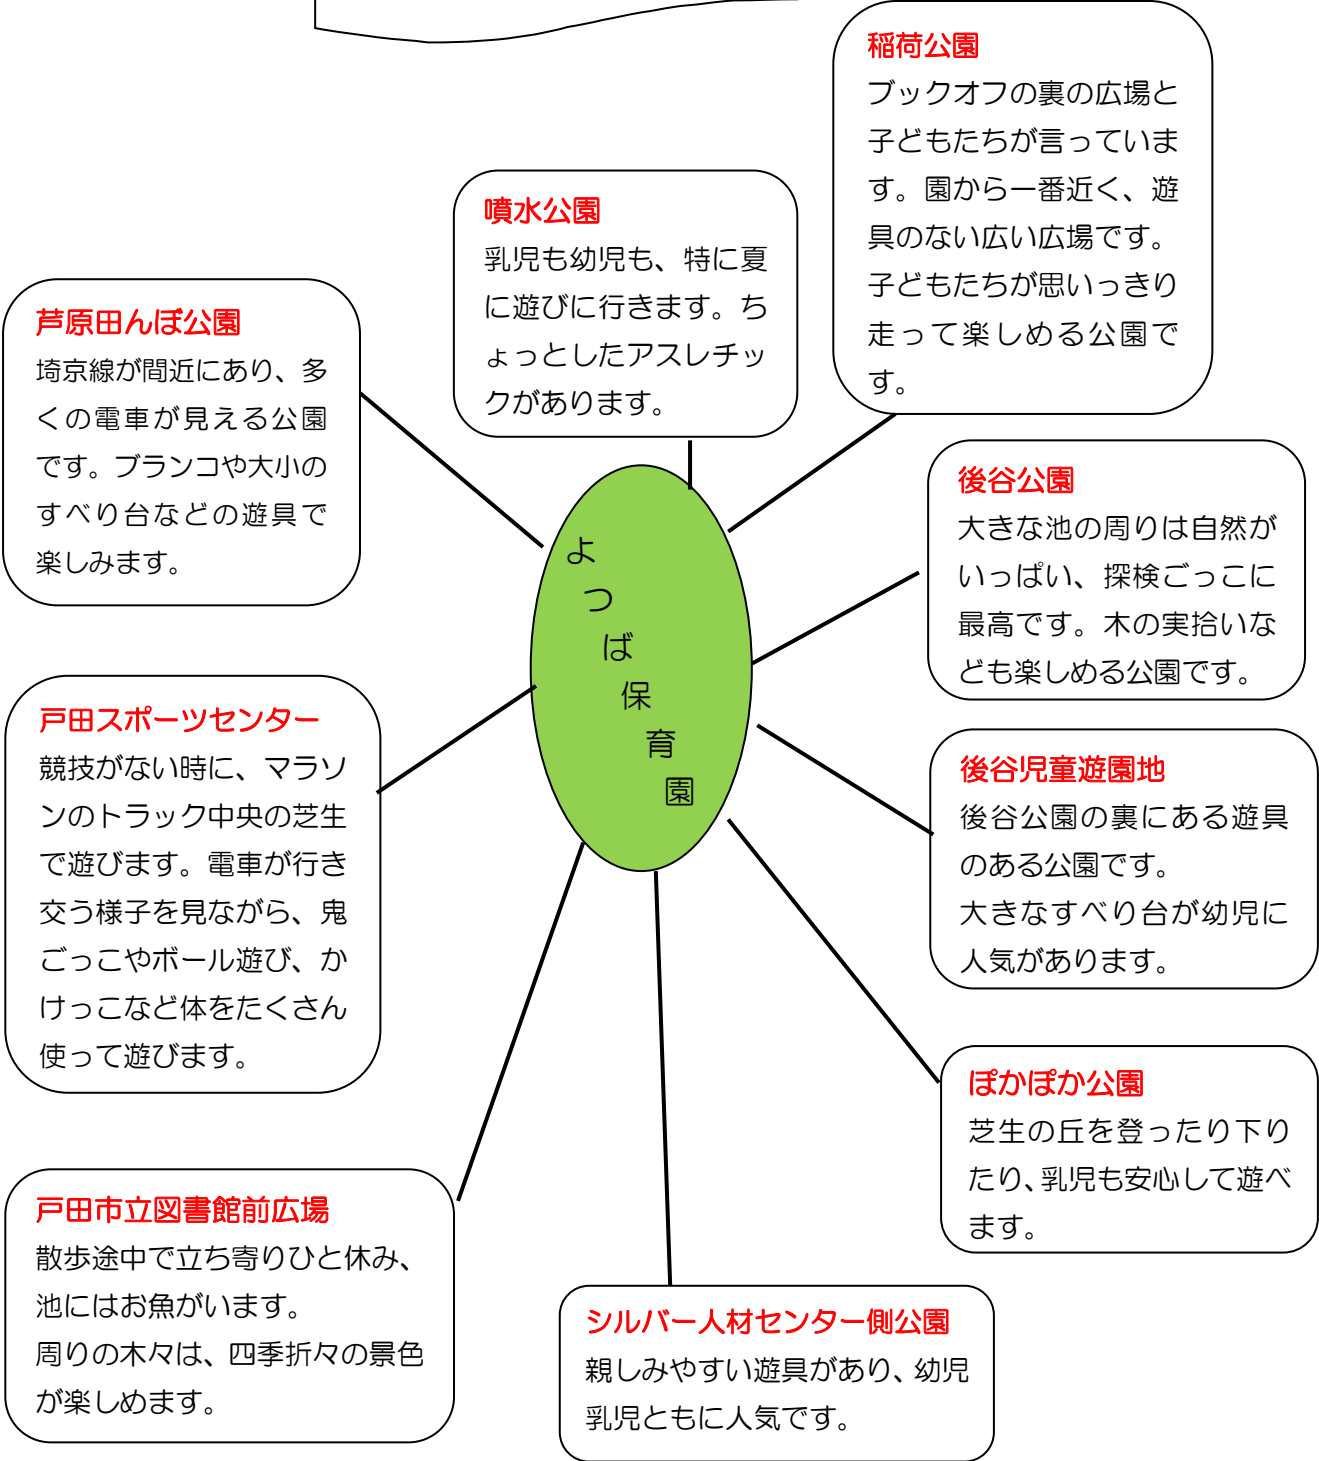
稲荷公園
ブックオフの裏の広場と子どもたちが言っています。園から一番近く、遊具のない広い広場です。子どもたちが思いっきり走って楽しめる公園です。

噴水公園
乳児も幼児も、特に夏に遊びに行きます。ちょっとしたアスレチックがあります。

芦原田んぼ公園
埼京線が間近にあり、多くの電車が見える公園です。ブランコや大小のすべり台などの遊具で楽しみます。

よつば保育園

後谷公園
大きな池の周りは自然がいっぱい、探検ごっこに最高です。木の実拾いなども楽しめる公園です。

戸田スポーツセンター
競技がない時に、マラソンのトラック中央の芝生で遊びます。電車が行き交う様子を見ながら、鬼ごっこやボール遊び、かけっこなど体をたくさん使って遊びます。

後谷児童遊園地
後谷公園の裏にある遊具のある公園です。
大きなすべり台が幼児に人気があります。

ぽかぽか公園
芝生の丘を登ったり下りたり、乳児も安心して遊べます。

戸田市立図書館前広場
散歩途中で立ち寄りひと休み、池にはお魚がいます。
周りの木々は、四季折々の景色が楽しめます。

シルバー人材センター側公園
親しみやすい遊具があり、幼児乳児ともに人気です。